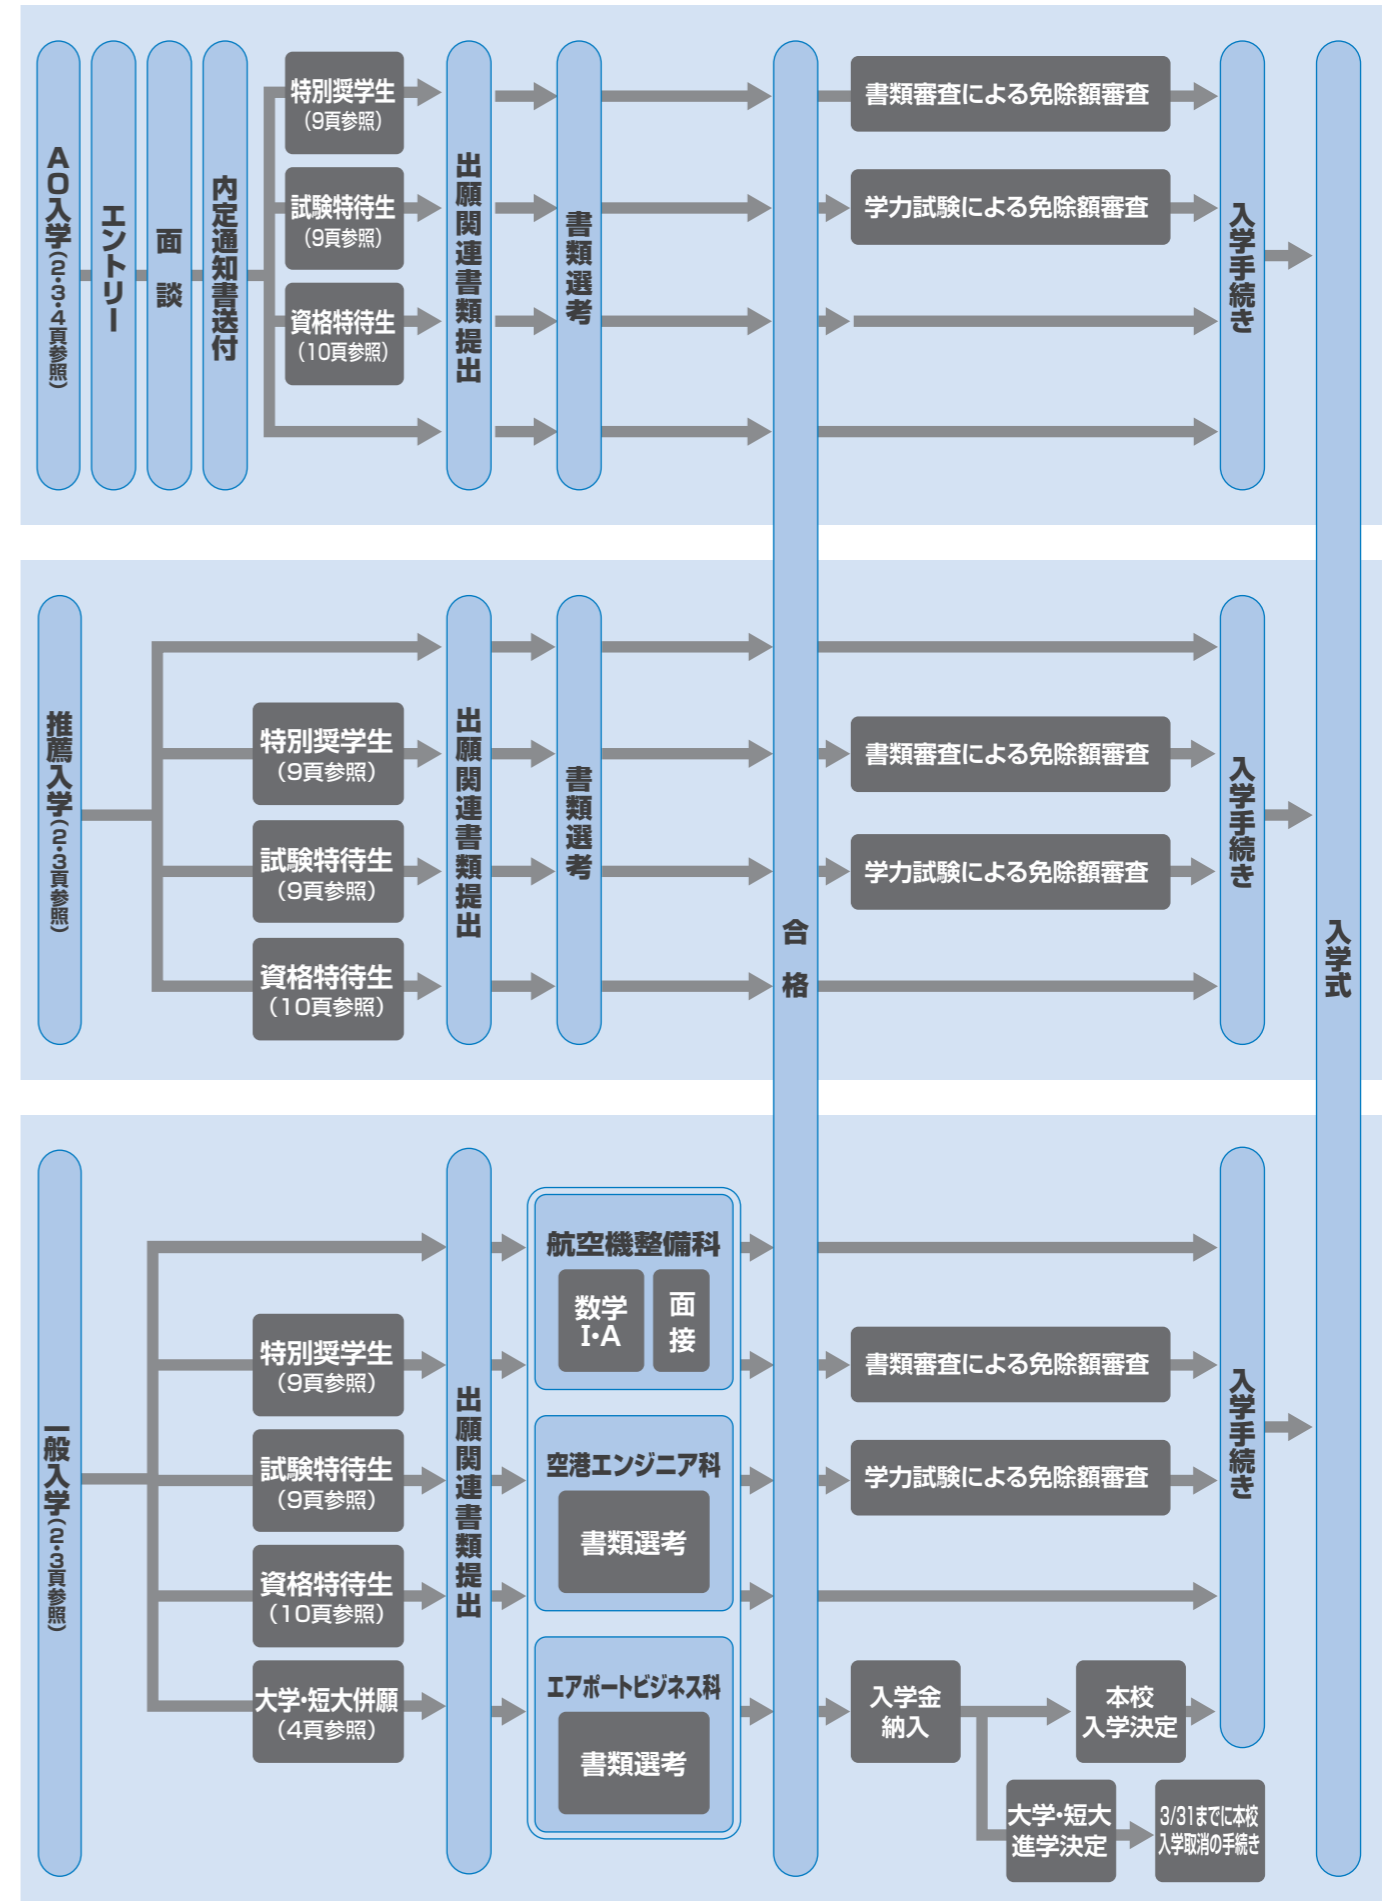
AO入学(2·3·4頁参照)

エントリー

面談

内定通知書送付

特別奨学生
(9頁参照)

試験特待生
(9頁参照)

資格特待生
(10頁参照)

出願関連書類提出

書類選考

書類審査による免除額審査

学力試験による免除額審査

入学手続き

推薦入学(2·3頁参照)

特別奨学生
(9頁参照)

試験特待生
(9頁参照)

資格特待生
(10頁参照)

出願関連書類提出

書類選考

合格

書類審査による免除額審査

学力試験による免除額審査

入学手続き

入学式

一般入学(2·3頁参照)

特別奨学生
(9頁参照)

試験特待生
(9頁参照)

資格特待生
(10頁参照)

大学·短大併願
(4頁参照)

出願関連書類提出

航空機整備科

数学
I·A

面接

空港エンジニア科

書類選考

エアポートビジネス科

書類選考

書類審査による免除額審査

学力試験による免除額審査

入学金
納入

本校
入学決定

大学·短大
進学決定

3/31までに本校
入学取消の手続き

入学手続き